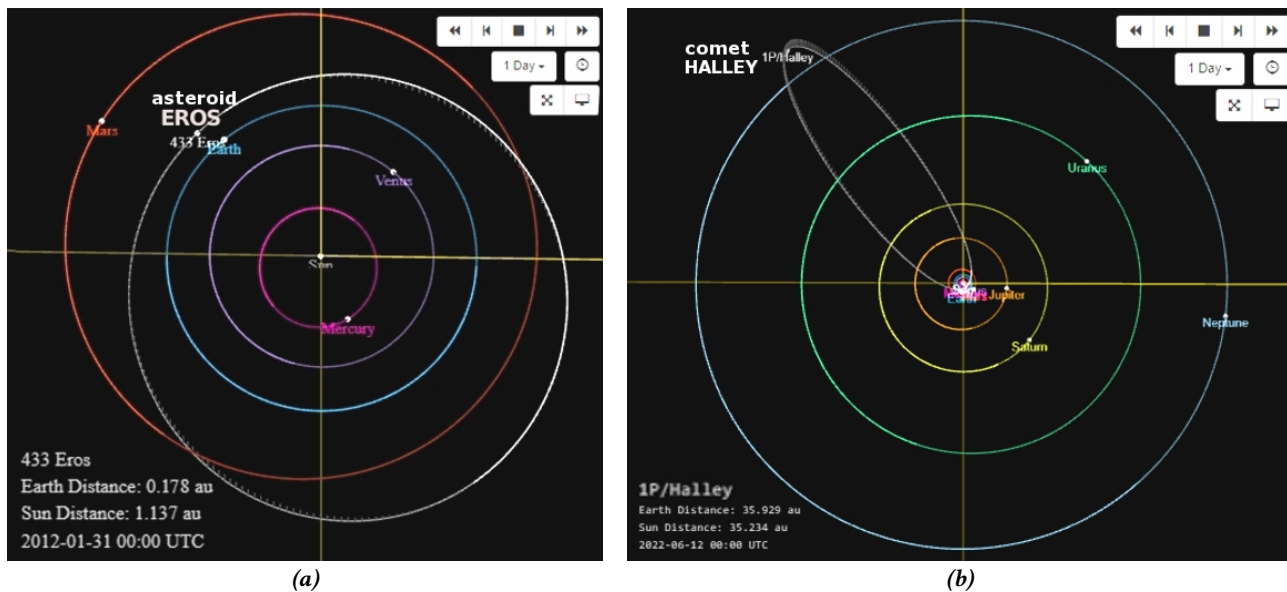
1 Day

asteroid EROS

Mars

433 Eros

Earth

Venus

Sun

Mercury

433 Eros
Earth Distance: 0.178 au
Sun Distance: 1.137 au
2012-01-31 00:00 UTC

(a)

comet HALLEY

1P/Halley

1 Day

Uranus

Earth

Jupiter

Saturn

Neptune

1P/Halley
Earth Distance: 35.929 au
Sun Distance: 35.234 au
2022-06-12 00:00 UTC

(b)